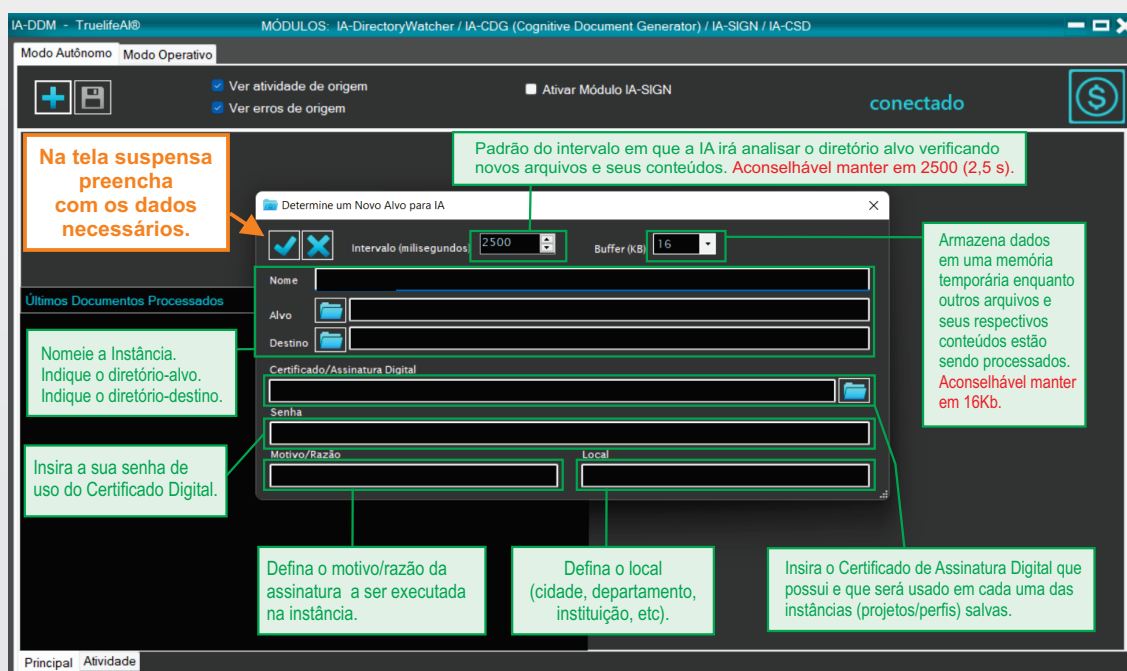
IA-DDM - TruelifeAI® MÓDULOS: IA-DirectoryWatcher / IA-CDG (Cognitive Document Generator) / IA-SIGN / IA-CSD

Modo Autônomo Modo Operativo

Ver atividade de origem
Ver erros de origem

Ativar Módulo IA-SIGN

conectado

Na tela suspensa preencha com os dados necessários.

Padrão do intervalo em que a IA irá analisar o diretório alvo verificando novos arquivos e seus conteúdos. Aconselhável manter em 2500 (2,5 s).

Determine um Novo Alvo para IA

Intervalo (milisegundos) 2500

Buffer (KB) 16

Armazena dados em uma memória temporária enquanto outros arquivos e seus respectivos conteúdos estão sendo processados. Aconselhável manter em 16Kb.

Nome

Alvo

Destino

Últimos Documentos Processados

Nomeie a Instância. Indique o diretório-alvo. Indique o diretório-destino.

Certificado/Assinatura Digital

Senha

Insira a sua senha de uso do Certificado Digital.

Motivo/Razão

Local

Defina o motivo/razão da assinatura a ser executada na instância.

Defina o local (cidade, departamento, instituição, etc).

Insira o Certificado de Assinatura Digital que possui e que será usado em cada uma das instâncias (projetos/perfis) salvas.

Principal Atividade